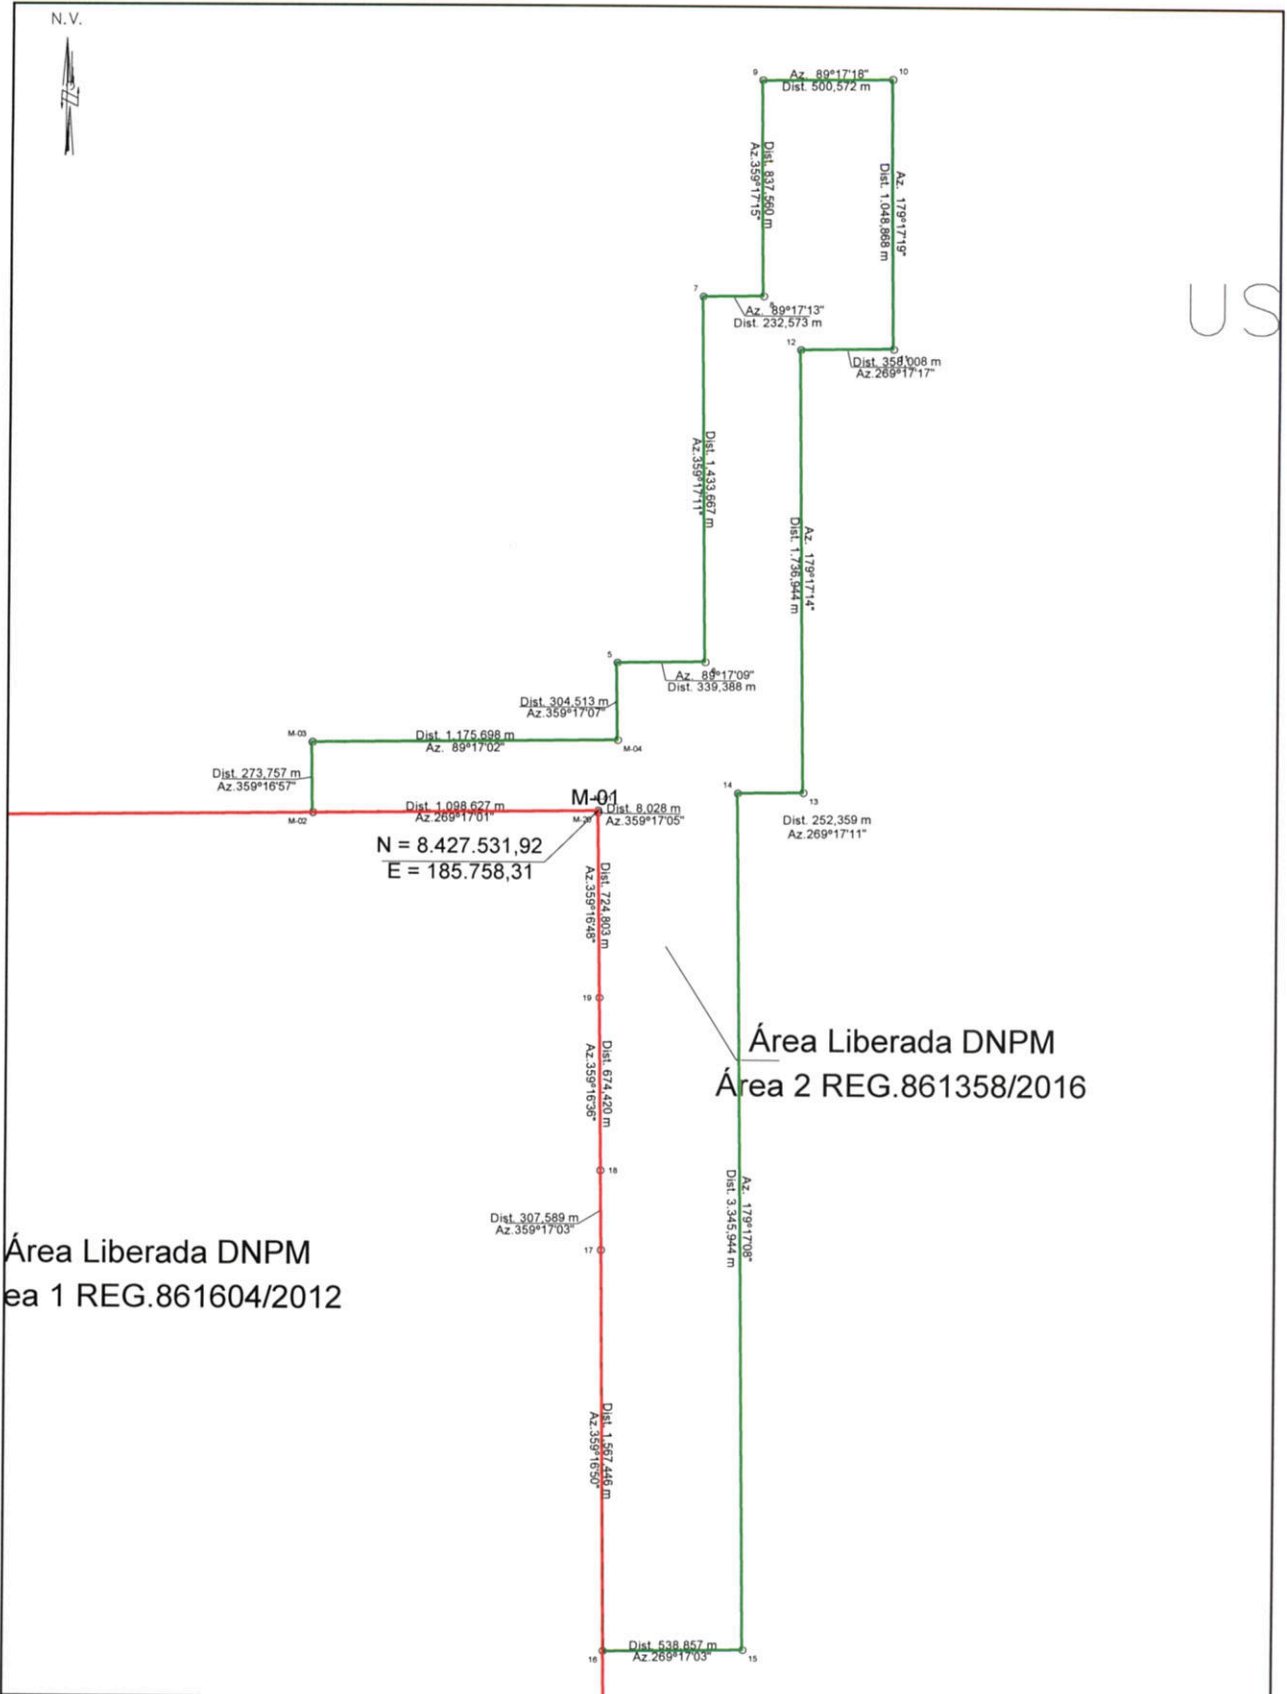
N.V.

9 Az. 89°17'18" Dist. 500,572 m 10

Dist. 837,560 m Az.359°17'15"

Az. 179°17'19" Dist. 1.048,868 m

US

7 Az. 89°17'13" Dist. 232,573 m 8

12 Dist. 358,008 m Az.269°17'17" 11

Dist. 1.433,667 m Az.359°17'11"

Az. 179°17'14" Dist. 1.736,944 m

5 Az. 89°17'09" Dist. 339,388 m 6

Dist. 304,513 m Az.359°17'07"

M-03 Dist. 1.175,698 m Az. 89°17'02" M-04

Dist. 273,757 m Az.359°16'57"

14 13

M-02 Dist. 1.098,627 m Az.269°17'01" M-01 M-20 Dist. 8,028 m Az.359°17'05"

Dist. 252,359 m Az.269°17'11"

N = 8.427.531,92
E = 185.758,31

Dist. 724,803 m Az.359°16'48"

19

Área Liberada DNPM
Área 2 REG.861358/2016

Dist. 674,420 m Az.359°16'36"

18

Dist. 307,589 m Az.359°17'03"

17

Az. 179°17'08" Dist. 3.345,944 m

Área Liberada DNPM
ea 1 REG.861604/2012

Dist. 1.567,446 m Az.359°16'50"

16 Dist. 538,857 m Az.269°17'03" 15